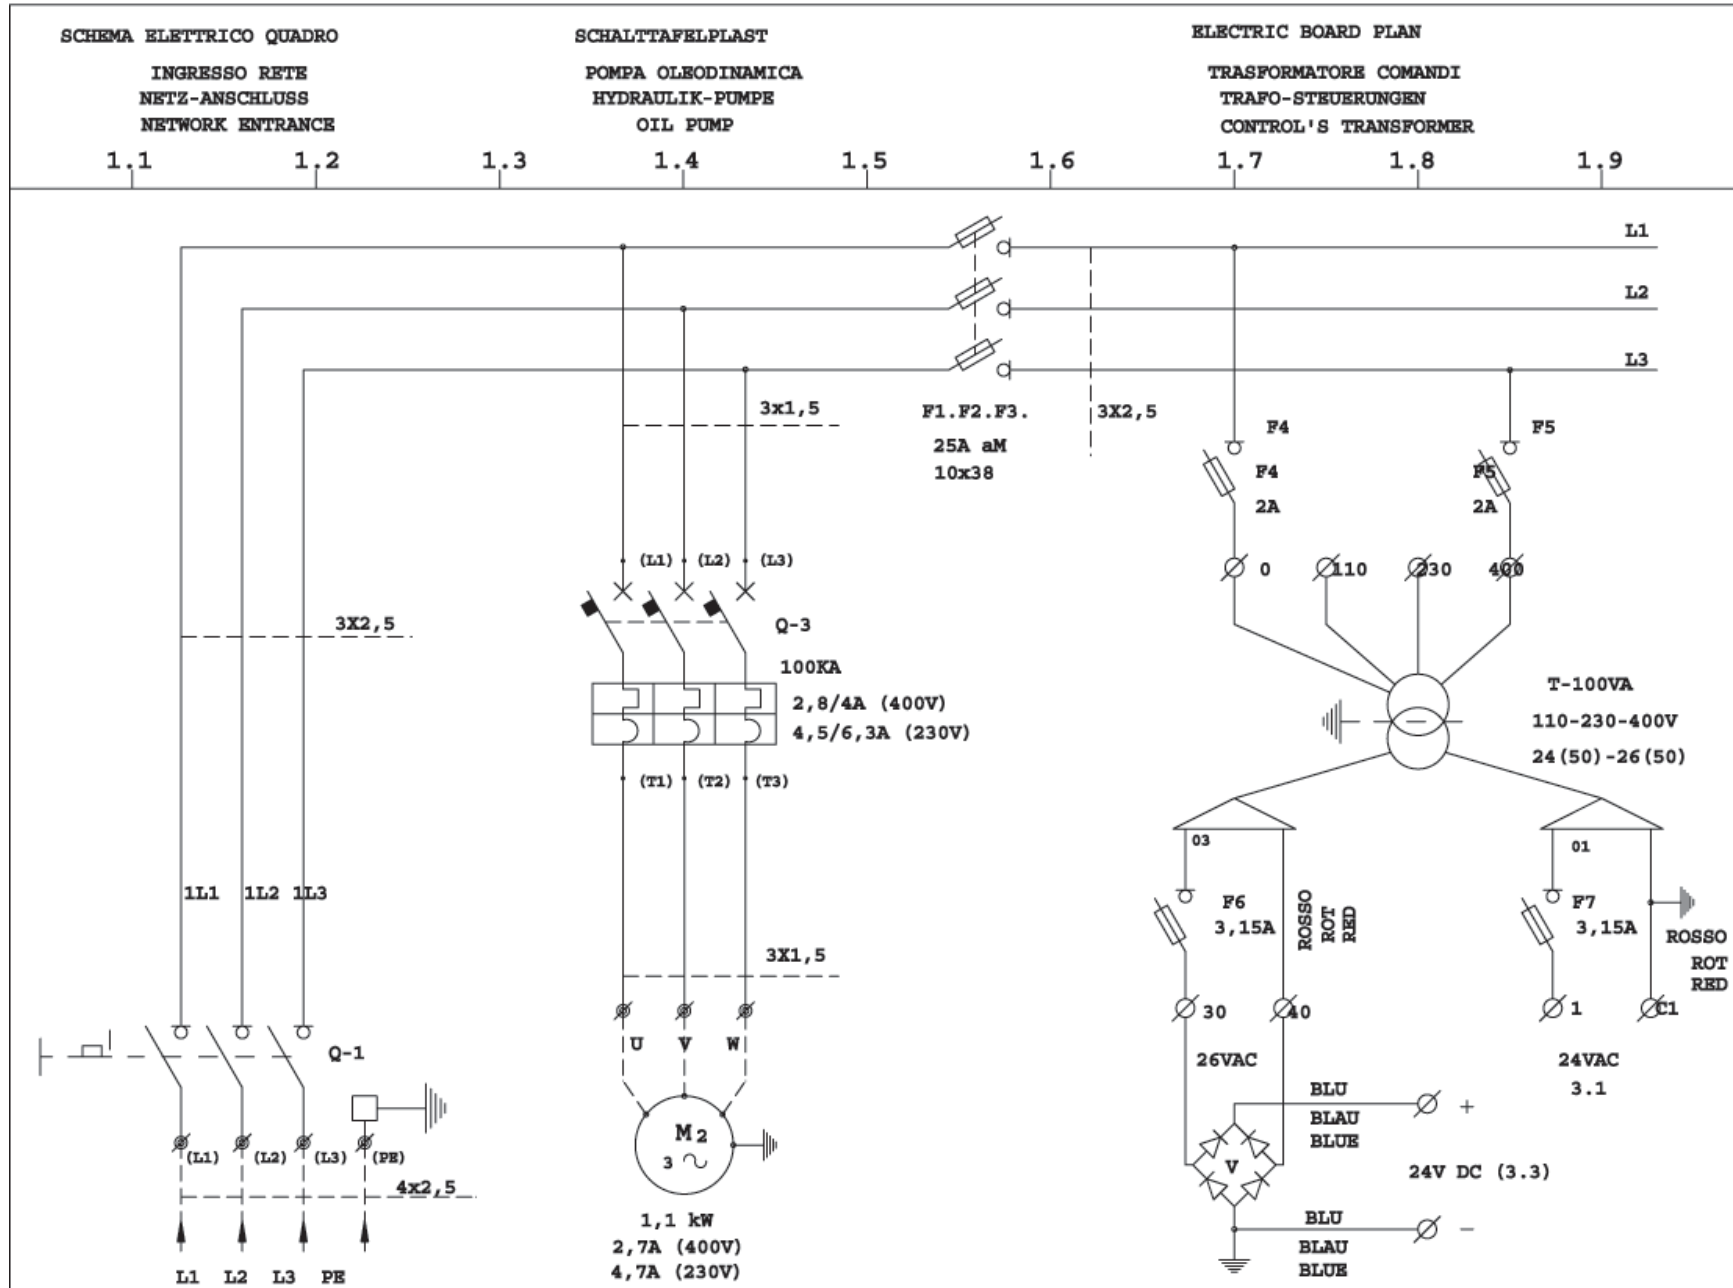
SCHEMA ELETTRICO QUADRO

SCHALTTAFELPLAST

ELECTRIC BOARD PLAN

INGRESSO RETE
NETZ-ANSCHLUSS
NETWORK ENTRANCE

POMPA OLEODINAMICA
HYDRAULIK-PUMPE
OIL PUMP

TRASFORMATORE COMANDI
TRAFO-STEUERUNGEN
CONTROL'S TRANSFORMER

1.1 1.2 1.3 1.4 1.5 1.6 1.7 1.8 1.9

L1
L2
L3

3x1,5

F1.F2.F3.
25A aM
10x38

3X2,5

F4
F4
2A

F5
F5
2A

0 110 230 400

(L1) (L2) (L3)

Q-3
100KA
2,8/4A (400V)
4,5/6,3A (230V)

T-100VA
110-230-400V
24(50)-26(50)

(T1) (T2) (T3)

3X2,5

03
01

1L1 1L2 1L3

F6
3,15A

ROSSO
ROT
RED

F7
3,15A

ROSSO
ROT
RED

3X1,5

U V W

30 40

1 C1

Q-1

26VAC

24VAC
3.1

BLU
BLAU
BLUE

+

M 2
3 ~

V

24V DC (3.3)

(L1) (L2) (L3) (PE)

4x2,5

BLU
BLAU
BLUE

−

1,1 kW
2,7A (400V)
4,7A (230V)

L1 L2 L3 PE